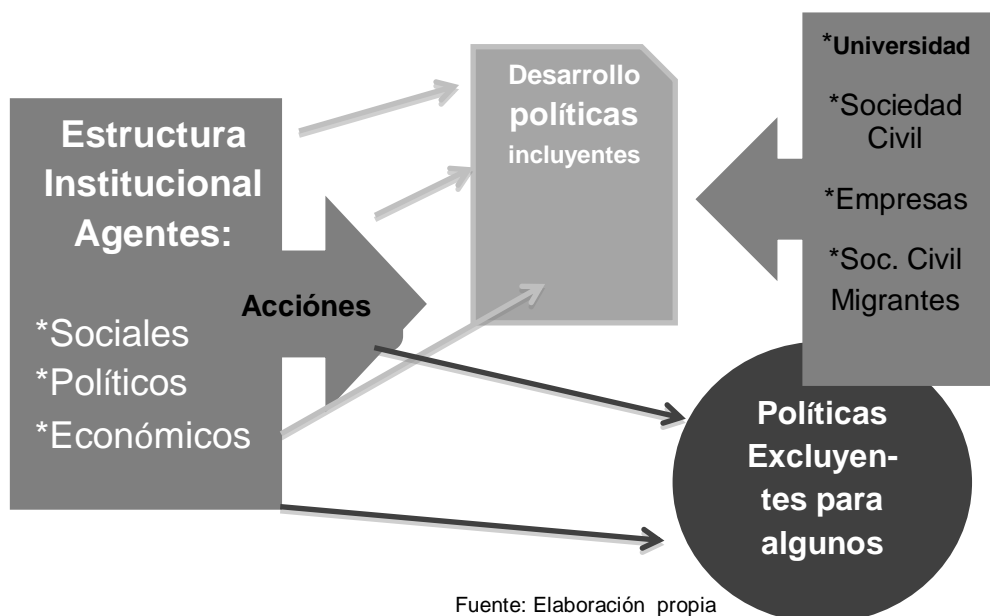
Estructura Institucional Agentes:

*Sociales
*Políticos
*Económicos

Acciónes

Desarrollo políticas incluyentes

*Universidad

*Sociedad Civil

*Empresas

*Soc. Civil Migrantes

Políticas Excluyentes para algunos

Fuente: Elaboración propia